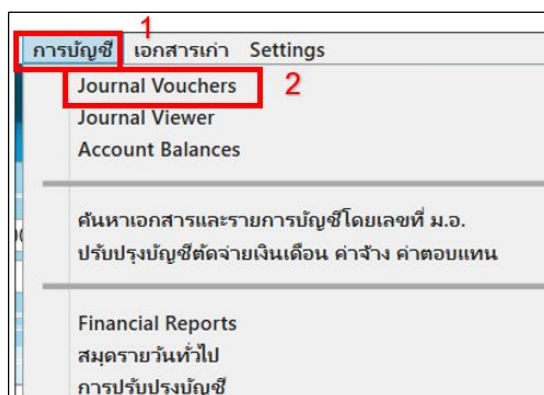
1
การบัญชี เอกสารเก่า Settings
Journal Vouchers 2
Journal Viewer
Account Balances

ค้นหาเอกสารและรายการบัญชีโดยเลขที่ ม.อ.
ปรับปรุงบัญชีตัดจ่ายเงินเดือน ค่าจ้าง ค่าตอบแทน

Financial Reports
สมุดรายวันทั่วไป
การปรับปรุงบัญชี